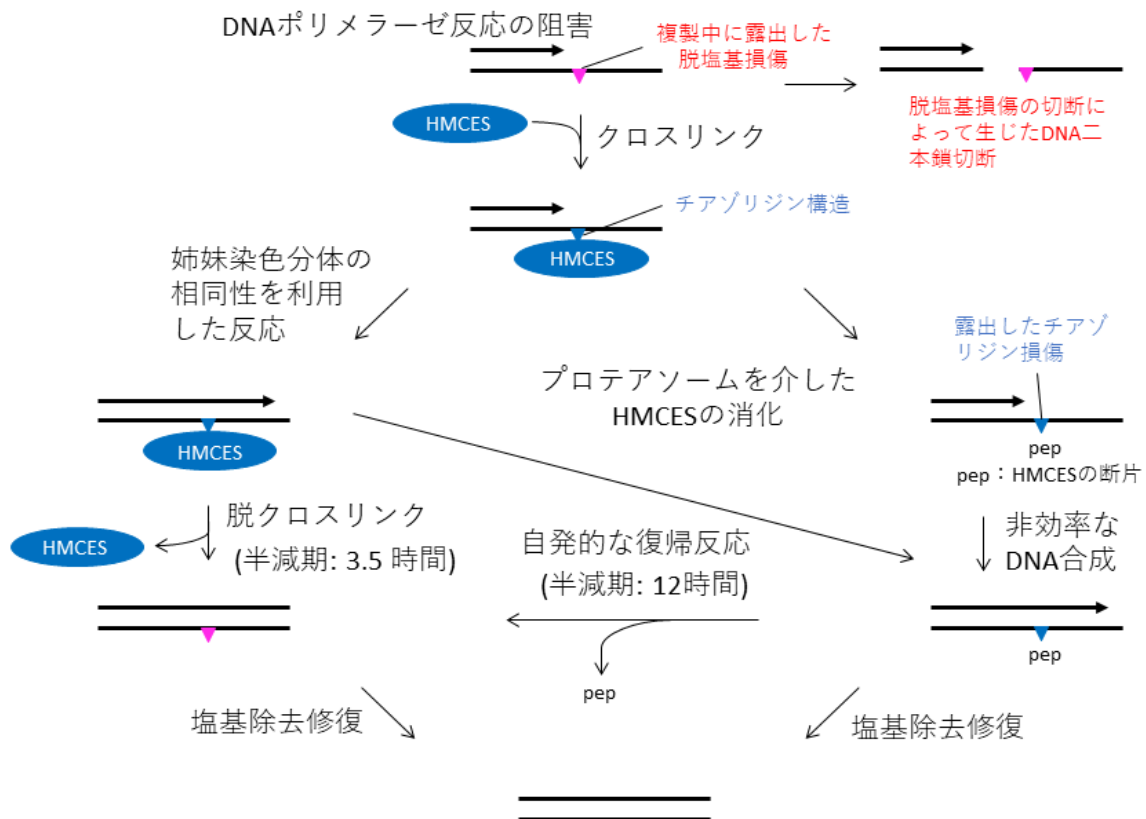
DNAポリメラーゼ反応の阻害

複製中に露出した脱塩基損傷

脱塩基損傷の切断によって生じたDNA二本鎖切断

HMCES

クロスリンク

チアゾリジン構造

HMCES

姉妹染色分体の相同性を利用した反応

プロテアソームを介したHMCESの消化

露出したチアゾリジン損傷

HMCES

pep

pep：HMCESの断片

脱クロスリンク
(半減期: 3.5 時間)

HMCES

自発的な復帰反応
(半減期: 12時間)

非効率なDNA合成

pep

pep

塩基除去修復

塩基除去修復